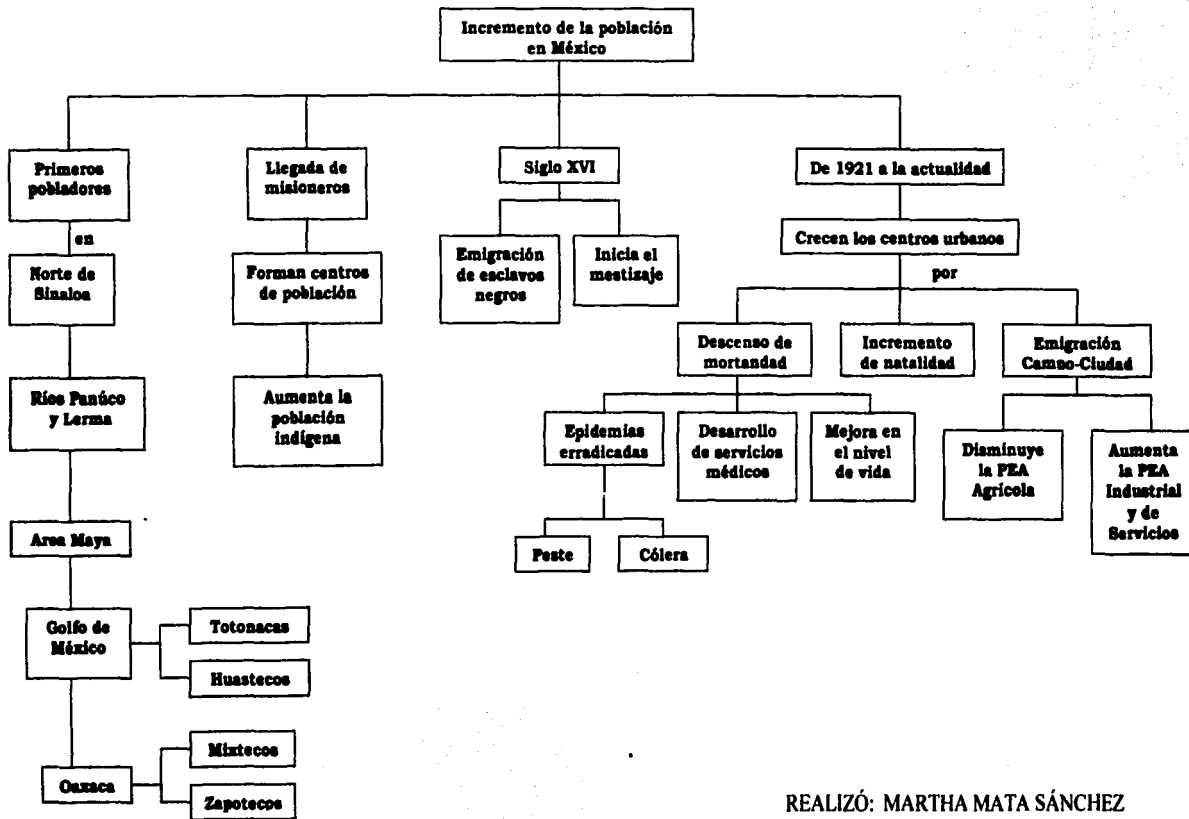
Incremento de la población en México

Primeros pobladores

en

Norte de Sinaloa

Ríos Panúco y Lerma

Area Maya

Golfo de México

Totonacas

Huastecos

Oaxaca

Mixtecos

Zapotecos

Llegada de misioneros

Forman centros de población

Aumenta la población indígena

Siglo XVI

Emigración de esclavos negros

Inicia el mestizaje

De 1921 a la actualidad

Crecen los centros urbanos

por

Descenso de mortandad

Epidemias erradicadas

Peste

Cólera

Desarrollo de servicios médicos

Mejora en el nivel de vida

Incremento de natalidad

Emigración Campo-Ciudad

Disminuye la PEA Agrícola

Aumenta la PEA Industrial y de Servicios

REALIZÓ: MARTHA MATA SÁNCHEZ